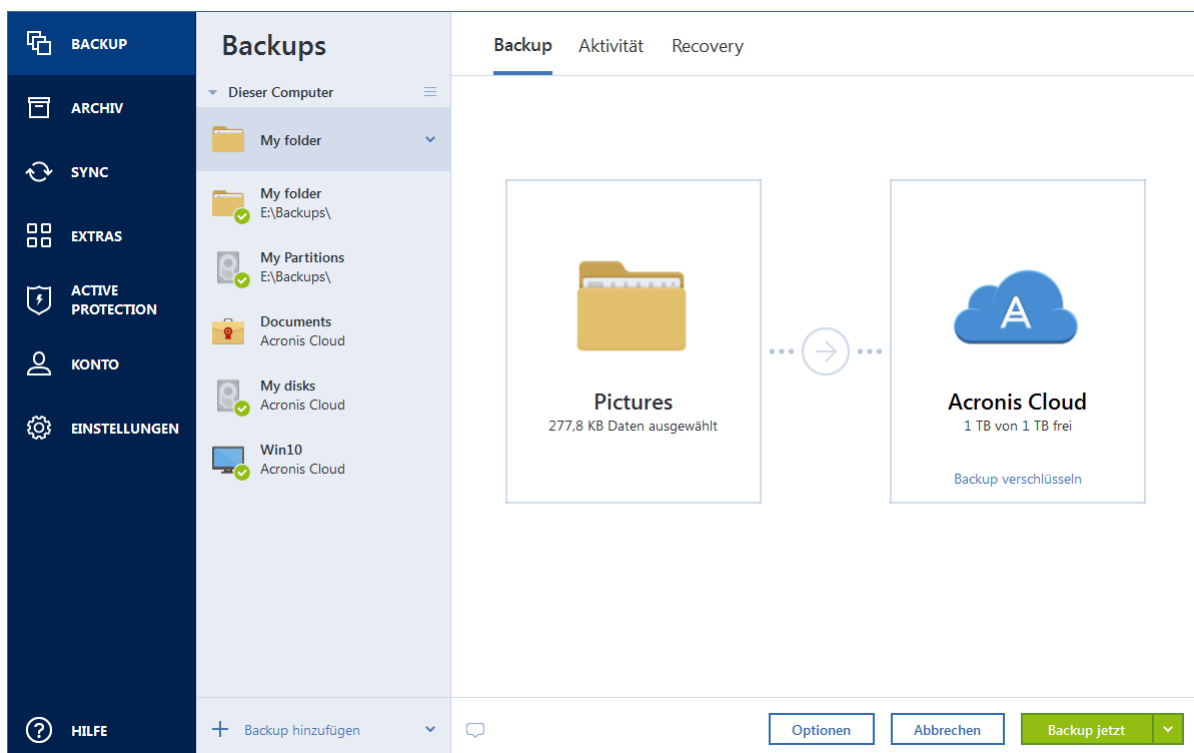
BACKUP
ARCHIV
SYNC
EXTRAS
ACTIVE PROTECTION
KONTO
EINSTELLUNGEN
HILFE

Backups
Dieser Computer
My folder
My folder
E:\Backups\
My Partitions
E:\Backups\
Documents
Acronis Cloud
My disks
Acronis Cloud
Win10
Acronis Cloud
Backup hinzufügen

Backup
Aktivität
Recovery

Pictures
277,8 KB Daten ausgewählt

A
Acronis Cloud
1 TB von 1 TB frei
Backup verschlüsseln

Optionen
Abbrechen
Backup jetzt